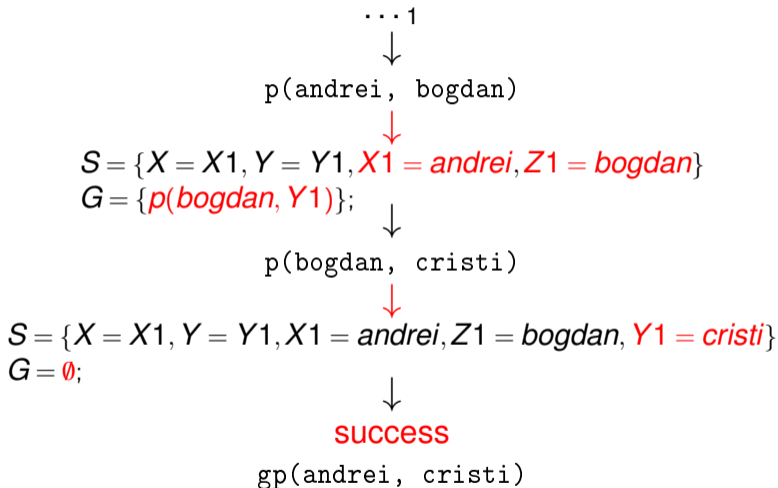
$\cdots 1$

$\downarrow$

p(andrei, bogdan)

$\downarrow$

$S = \{X = X1, Y = Y1, X1 = andrei, Z1 = bogdan\}$
$G = \{p(bogdan, Y1)\};$

$\downarrow$

p(bogdan, cristi)

$\downarrow$

$S = \{X = X1, Y = Y1, X1 = andrei, Z1 = bogdan, Y1 = cristi\}$
$G = \emptyset;$

$\downarrow$

success

gp(andrei, cristi)